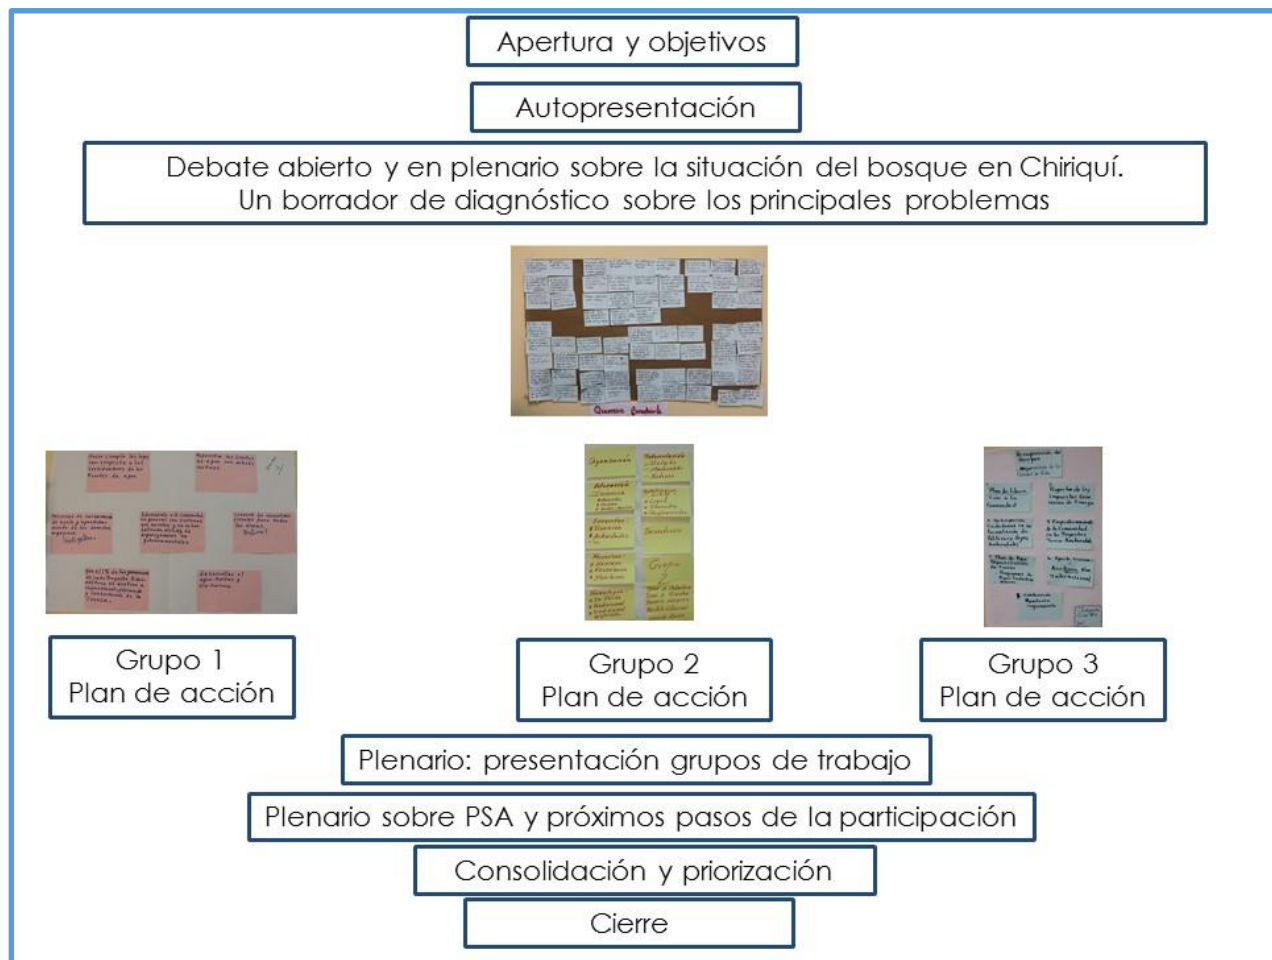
Apertura y objetivos

Autopresentación

Debate abierto y en plenario sobre la situación del bosque en Chiriquí.
Un borrador de diagnóstico sobre los principales problemas

Grupo 1
Plan de acción

Grupo 2
Plan de acción

Grupo 3
Plan de acción

Plenario: presentación grupos de trabajo

Plenario sobre PSA y próximos pasos de la participación

Consolidación y priorización

Cierre